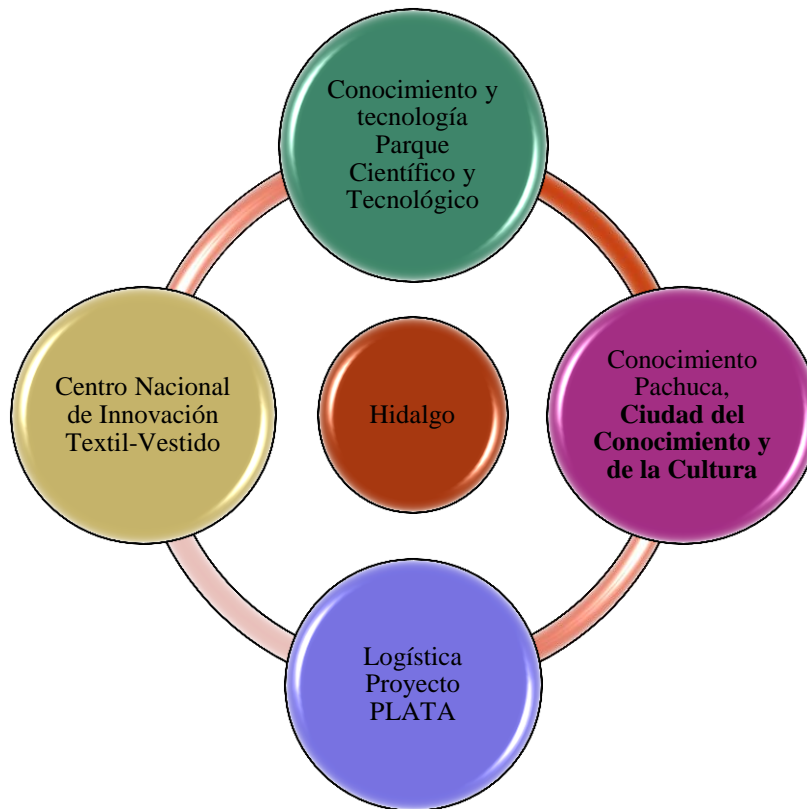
Conocimiento y tecnología Parque Científico y Tecnológico

Centro Nacional de Innovación Textil-Vestido

Hidalgo

Conocimiento Pachuca, **Ciudad del Conocimiento y de la Cultura**

Logística Proyecto PLATA